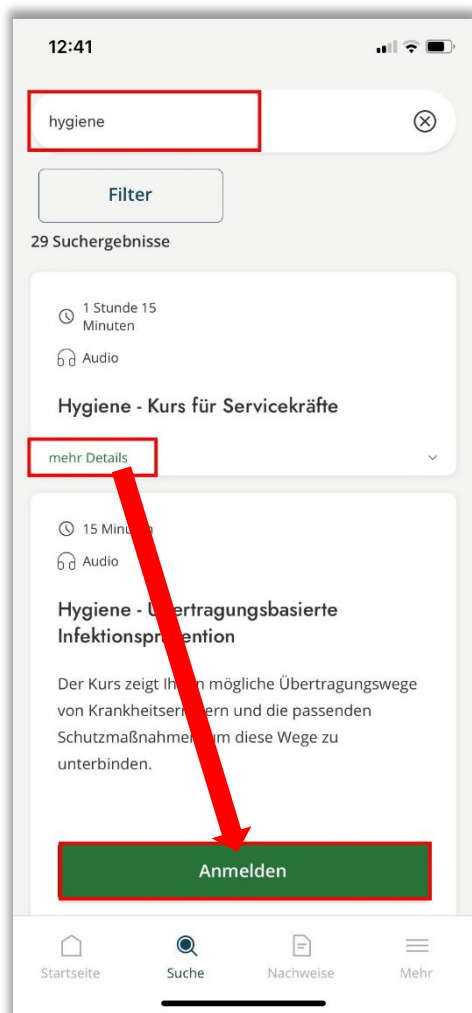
12:41

hygiene

Filter

29 Suchergebnisse

1 Stunde 15 Minuten

Audio

Hygiene - Kurs für Servicekräfte

mehr Details

15 Minu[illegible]

Audio

Hygiene - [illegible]bertragungsbasierte Infektionspr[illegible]ention

Der Kurs zeigt Ih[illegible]n mögliche Übertragungswege von Krankheitser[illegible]ern und die passenden Schutzmaßnahme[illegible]um diese Wege zu unterbinden.

Anmelden

Startseite Suche Nachweise Mehr